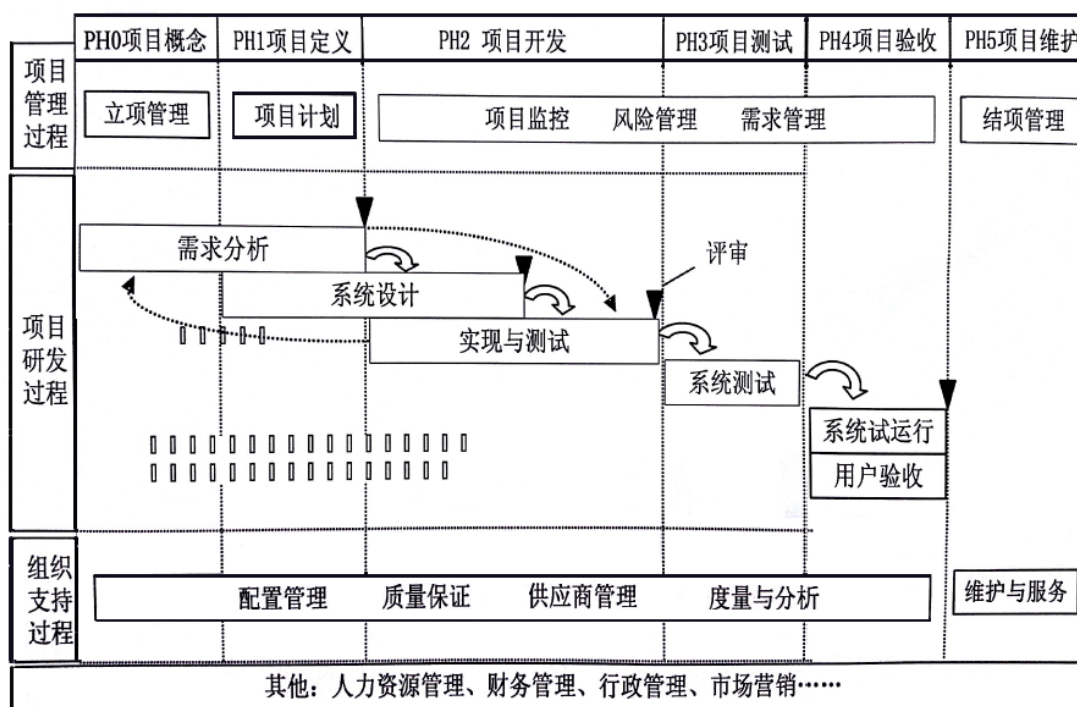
PH0项目概念 PH1项目定义 PH2 项目开发 PH3项目测试 PH4项目验收 PH5项目维护

项目管理过程

立项管理

项目计划

项目监控 风险管理 需求管理

结项管理

项目研发过程

需求分析

系统设计

评审

实现与测试

系统测试

系统试运行

用户验收

组织支持过程

配置管理 质量保证 供应商管理 度量与分析

维护与服务

其他：人力资源管理、财务管理、行政管理、市场营销……